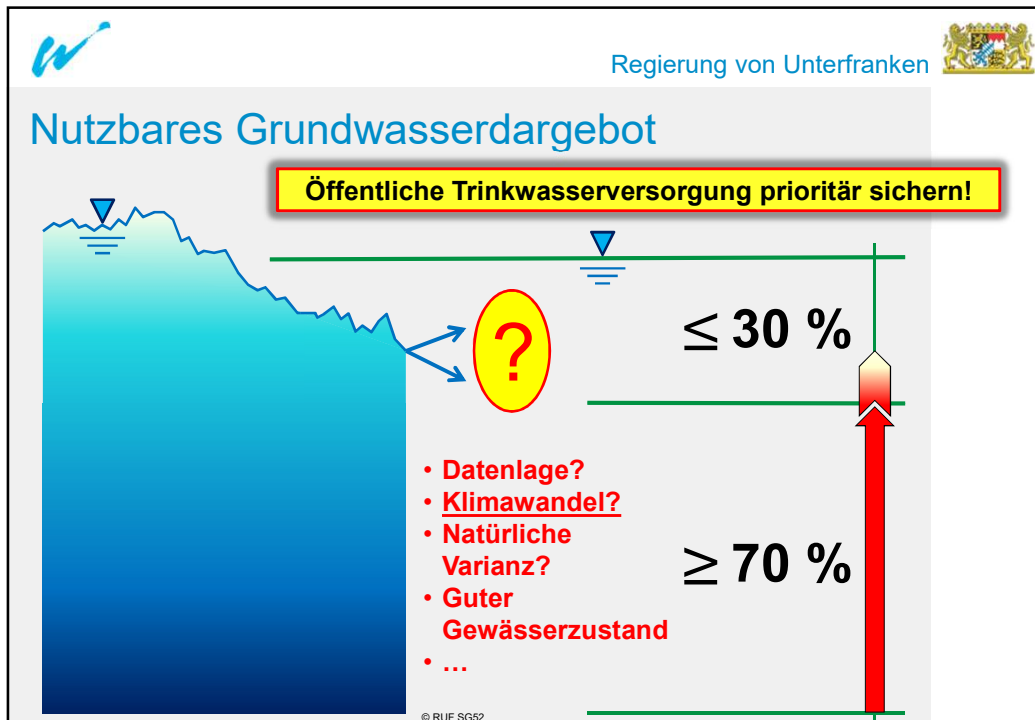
Regierung von Unterfranken

Nutzbares Grundwasserdargebot

Öffentliche Trinkwasserversorgung prioritär sichern!

?

$\leq$ 30 %

• Datenlage?
• Klimawandel?
• Natürliche Varianz?
• Guter Gewässerzustand
• …

$\geq$ 70 %

© RUF SG52